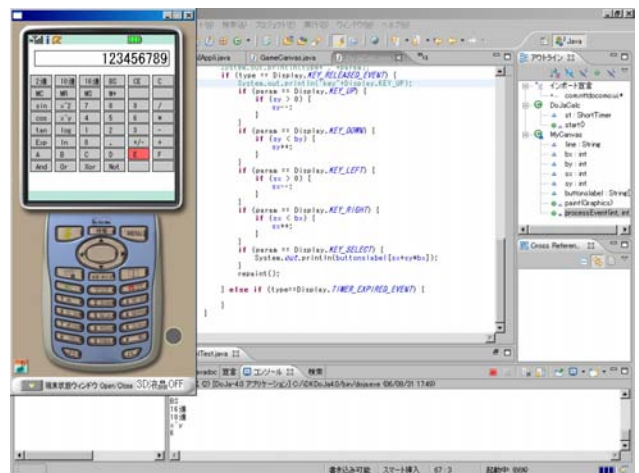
123456789

| 2進 | 10進 | 16進 | BS | CE | C |
|---|---|---|---|---|---|
| MC | MR | MS | M+ | | |
| sin | x^2 | 7 | 8 | 9 | / |
| cos | x^y | 4 | 5 | 6 | * |
| tan | log | 1 | 2 | 3 | - |
| Exp | ln | 0 | . | +/- | + |
| A | B | C | D | E | F |
| And | Or | Xor | Not | | |

端末状態ウィンドウ Open/Close 3D液晶OFF

Java

GameCanvas.java

if (type == Display.KEY_RELEASED_EVENT) {
System.out.println("key"+Display.KEY_UP);
if (param == Display.KEY_UP) {
if (sy > 0) {
sy--;
}
}
if (param == Display.KEY_DOWN) {
if (sy < by) {
sy++;
}
}
if (param == Display.KEY_LEFT) {
if (sx > 0) {
sx--;
}
}
if (param == Display.KEY_RIGHT) {
if (sx < bx) {
sx++;
}
}
if (param == Display.KEY_SELECT) {
System.out.println(buttonlabel[sx+sy*bx]);
}
repaint();

} else if (type==Display.TIMER_EXPIRED_EVENT) {

アウトライン
インポート宣言
DoJaCalc
st : ShortTimer
start()
MyCanvas
line : String
bx : int
by : int
sx : int
sy : int
buttonlabel : String[]
paint(Graphics)
processEvent(int, int)

Cross Referen...

コンソール
[DoJa-4.0 アプリケーション] C:\iDKDoJa4.0\bin\dojaexe (06/08/31 17:49)
BS
16進
10進
x^y

書き込み可能 スマート挿入 67 : 3